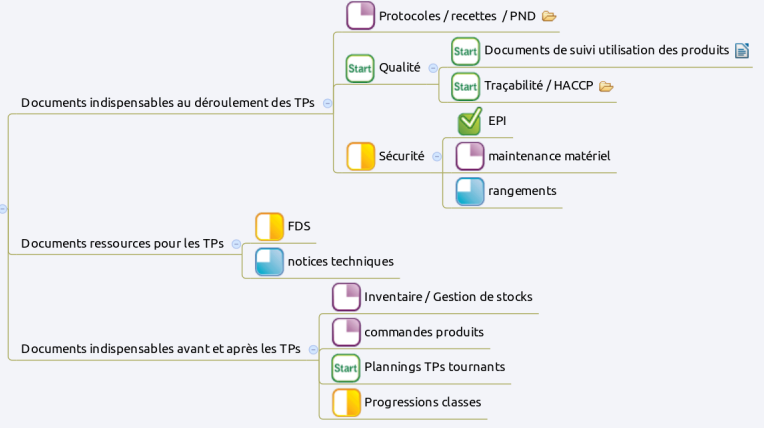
Documents indispensables au déroulement des TPs

Protocoles / recettes / PND

Start Qualité

Start Documents de suivi utilisation des produits

Start Traçabilité / HACCP

Sécurité

EPI

maintenance matériel

rangements

Documents ressources pour les TPs

FDS

notices techniques

Documents indispensables avant et après les TPs

Inventaire / Gestion de stocks

commandes produits

Start Plannings TPs tournants

Progressions classes